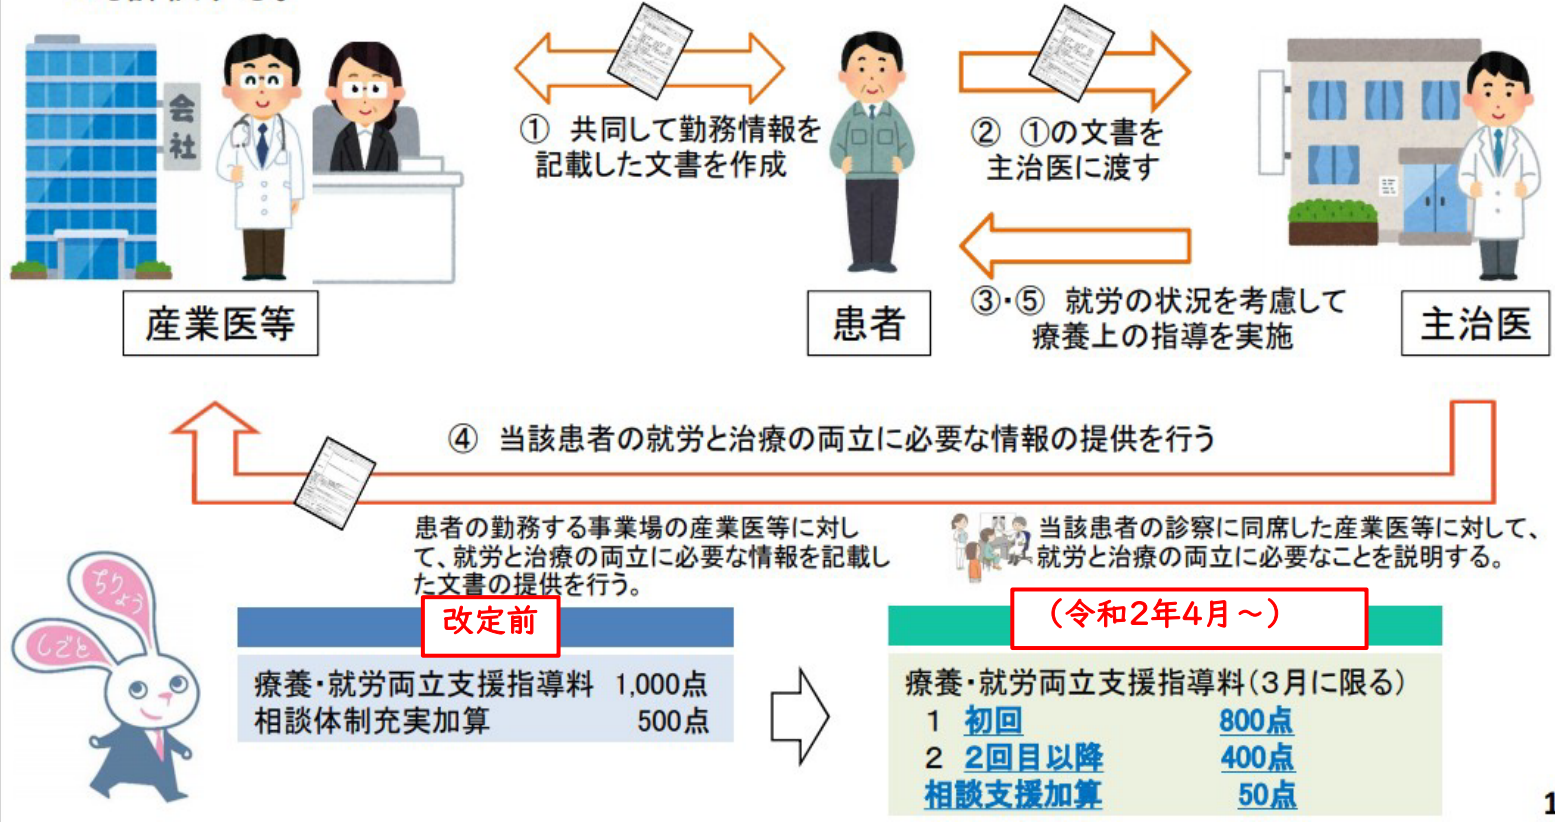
会社

① 共同して勤務情報を記載した文書を作成

② ①の文書を主治医に渡す

③・⑤ 就労の状況を考慮して療養上の指導を実施

産業医等

患者

主治医

④ 当該患者の就労と治療の両立に必要な情報の提供を行う

患者の勤務する事業場の産業医等に対して、就労と治療の両立に必要な情報を記載した文書の提供を行う。

当該患者の診察に同席した産業医等に対して、就労と治療の両立に必要なことを説明する。

ちりょう
しごと

改定前

療養・就労両立支援指導料 1,000点
相談体制充実加算 500点

（令和2年4月～）

療養・就労両立支援指導料（3月に限る）
1 初回 800点
2 2回目以降 400点
相談支援加算 50点

1